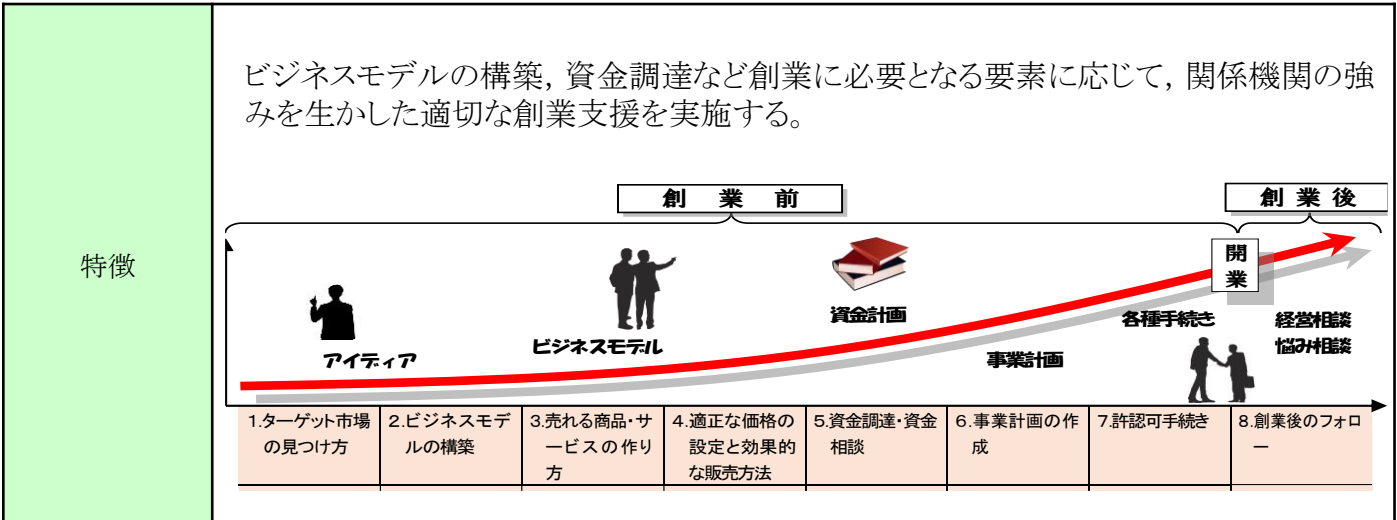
特徴

ビジネスモデルの構築，資金調達など創業に必要となる要素に応じて，関係機関の強みを生かした適切な創業支援を実施する。

創　業　前

創業後

開業

アイディア

ビジネスモデル

資金計画

事業計画

各種手続き

経営相談
悩み相談

| 1.ターゲット市場の見つけ方 | 2.ビジネスモデルの構築 | 3.売れる商品・サービスの作り方 | 4.適正な価格の設定と効果的な販売方法 | 5.資金調達・資金相談 | 6.事業計画の作成 | 7.許認可手続き | 8.創業後のフォロー |
|---|---|---|---|---|---|---|---|